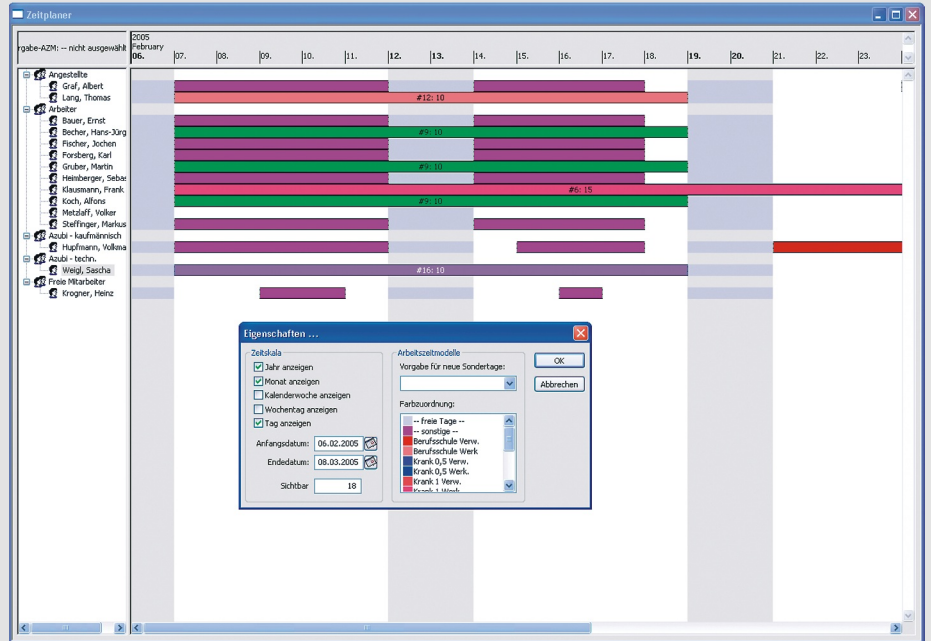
Zeitplaner

rgabe-AZM: -- nicht ausgewählt

2005
February
06. 07. 08. 09. 10. 11. 12. 13. 14. 15. 16. 17. 18. 19. 20. 21. 22. 23.

Angestellte
Graf, Albert
Lang, Thomas
Arbeiter
Bauer, Ernst
Becher, Hans-Jürg
Fischer, Jochen
Forsberg, Karl
Gruber, Martin
Heimberger, Sebas
Klausmann, Frank
Koch, Alfons
Metzlaff, Volker
Steffinger, Markus
Azubi - kaufmännisch
Hupfmann, Volkma
Azubi - techn.
Weigl, Sascha
Freie Mitarbeiter
Krogner, Heinz

#12: 10
#9: 10
#9: 10
#6: 15
#9: 10
#16: 10

Eigenschaften ...

Zeitskala
Jahr anzeigen
Monat anzeigen
Kalenderwoche anzeigen
Wochentag anzeigen
Tag anzeigen
Anfangsdatum: 06.02.2005
Endedatum: 08.03.2005
Sichtbar 18

Arbeitszeitmodelle
Vorgabe für neue Sondertage:
Farbzuordnung:
-- freie Tage --
-- sonstige --
Berufsschule Verw.
Berufsschule Werk
Krank 0,5 Verw.
Krank 0,5 Werk.
Krank 1 Verw.
Krank 1 Werk

OK
Abbrechen